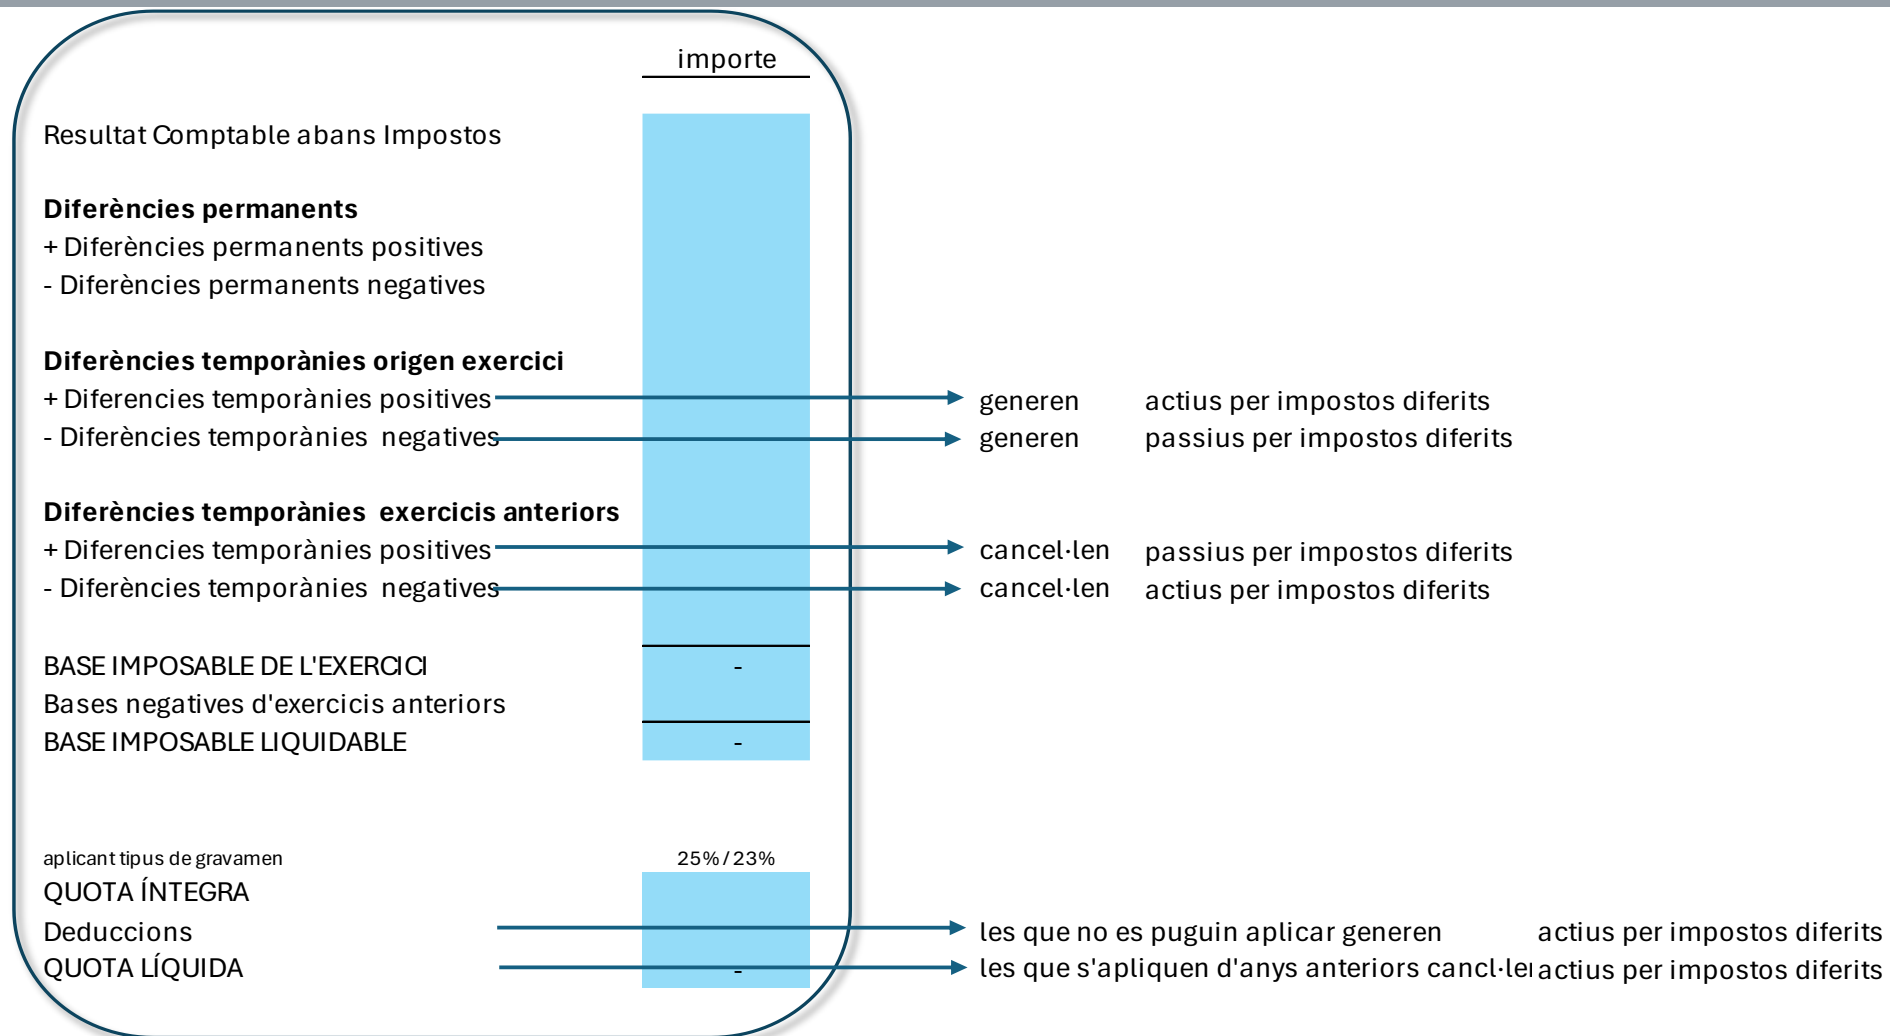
importe

Resultat Comptable abans Impostos

**Diferències permanents**
+ Diferències permanents positives
- Diferències permanents negatives

**Diferències temporànies origen exercici**
+ Diferencies temporànies positives → generen actius per impostos diferits
- Diferències temporànies negatives → generen passius per impostos diferits

**Diferències temporànies exercicis anteriors**
+ Diferencies temporànies positives → cancel·len passius per impostos diferits
- Diferències temporànies negatives → cancel·len actius per impostos diferits

BASE IMPOSABLE DE L'EXERCICI -
Bases negatives d'exercicis anteriors
BASE IMPOSABLE LIQUIDABLE -

aplicant tipus de gravamen 25% / 23%
QUOTA ÍNTEGRA
Deduccions → les que no es puguin aplicar generen actius per impostos diferits
QUOTA LÍQUIDA - → les que s'apliquen d'anys anteriors cancl·le actius per impostos diferits